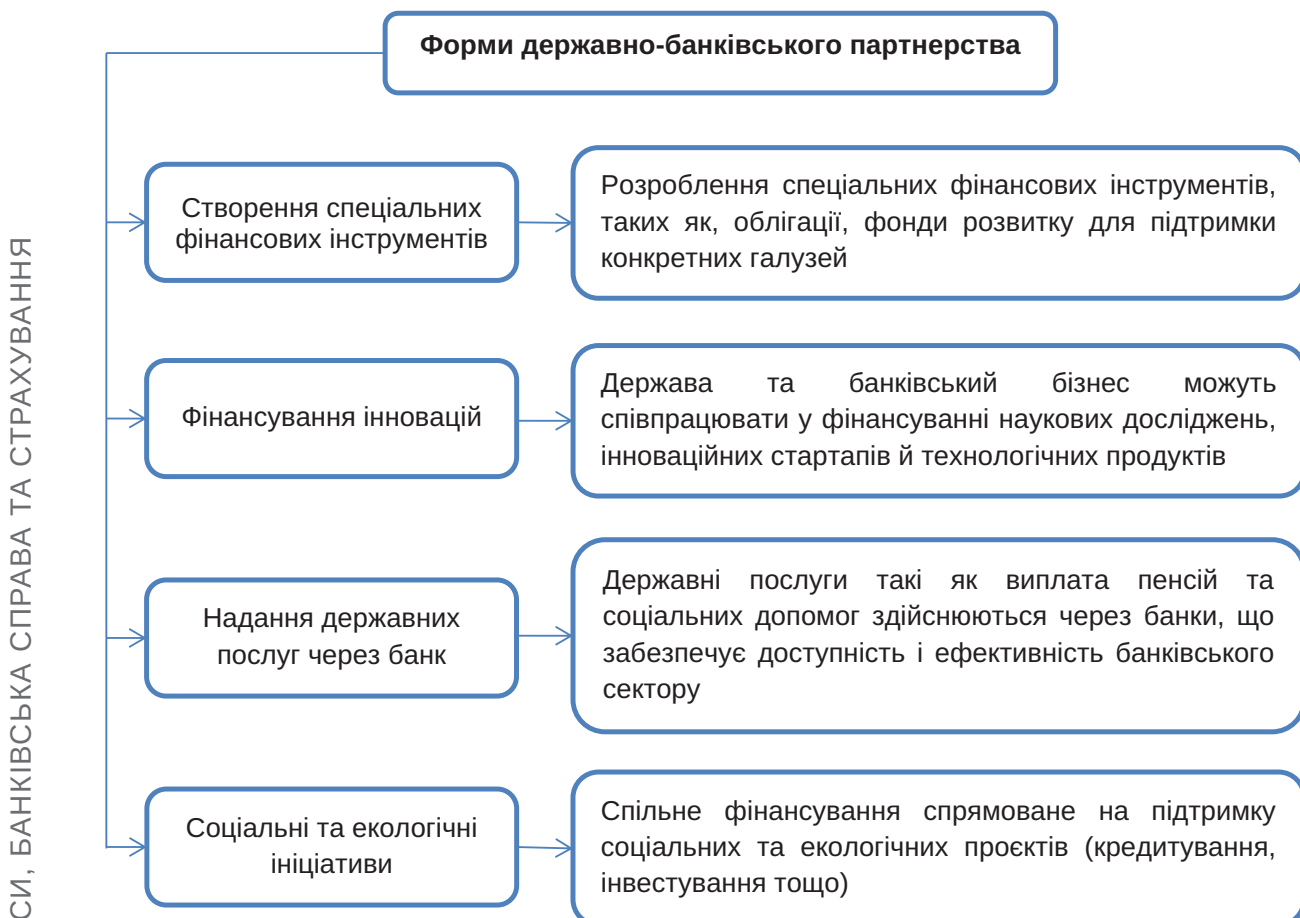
СИ, БАНКІВСЬКА СПРАВА ТА СТРАХУВАННЯ

Форми державно-банківського партнерства

Створення спеціальних фінансових інструментів

Розроблення спеціальних фінансових інструментів, таких як, облігації, фонди розвитку для підтримки конкретних галузей

Фінансування інновацій

Держава та банківський бізнес можуть співпрацювати у фінансуванні наукових досліджень, інноваційних стартапів й технологічних продуктів

Надання державних послуг через банк

Державні послуги такі як виплата пенсій та соціальних допомог здійснюються через банки, що забезпечує доступність і ефективність банківського сектору

Соціальні та екологічні ініціативи

Спільне фінансування спрямоване на підтримку соціальних та екологічних проєктів (кредитування, інвестування тощо)